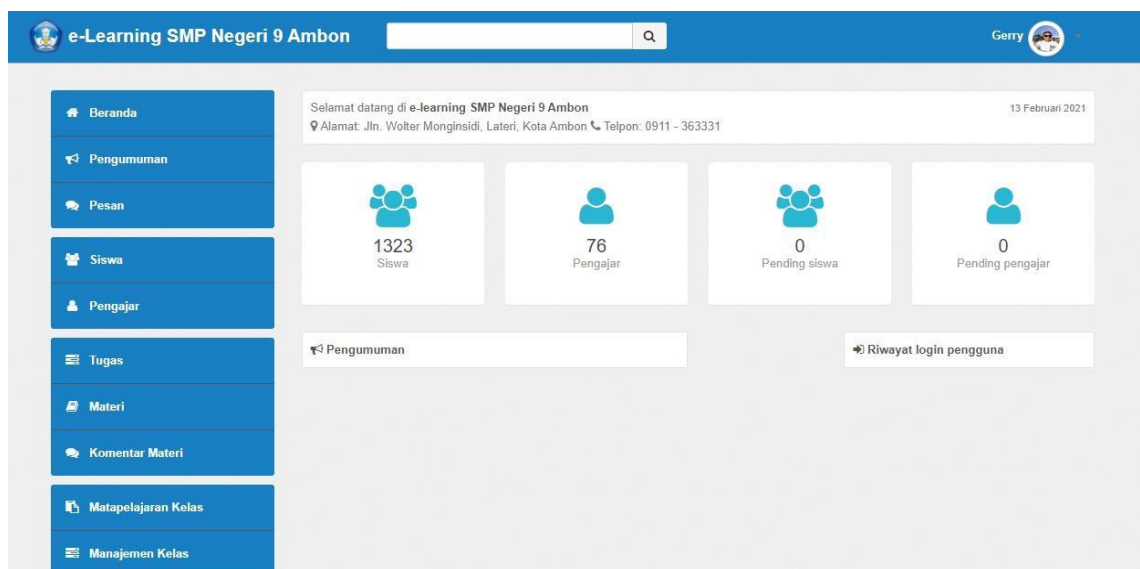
e-Learning SMP Negeri 9 Ambon

Gerry

Beranda
Pengumuman
Pesan
Siswa
Pengajar
Tugas
Materi
Komentar Materi
Matapelajaran Kelas
Manajemen Kelas

Selamat datang di e-learning SMP Negeri 9 Ambon
13 Februari 2021
Alamat: Jln. Wolter Monginsidi, Lateri, Kota Ambon Telpon: 0911 - 363331

1323
Siswa

76
Pengajar

0
Pending siswa

0
Pending pengajar

Pengumuman

Riwayat login pengguna